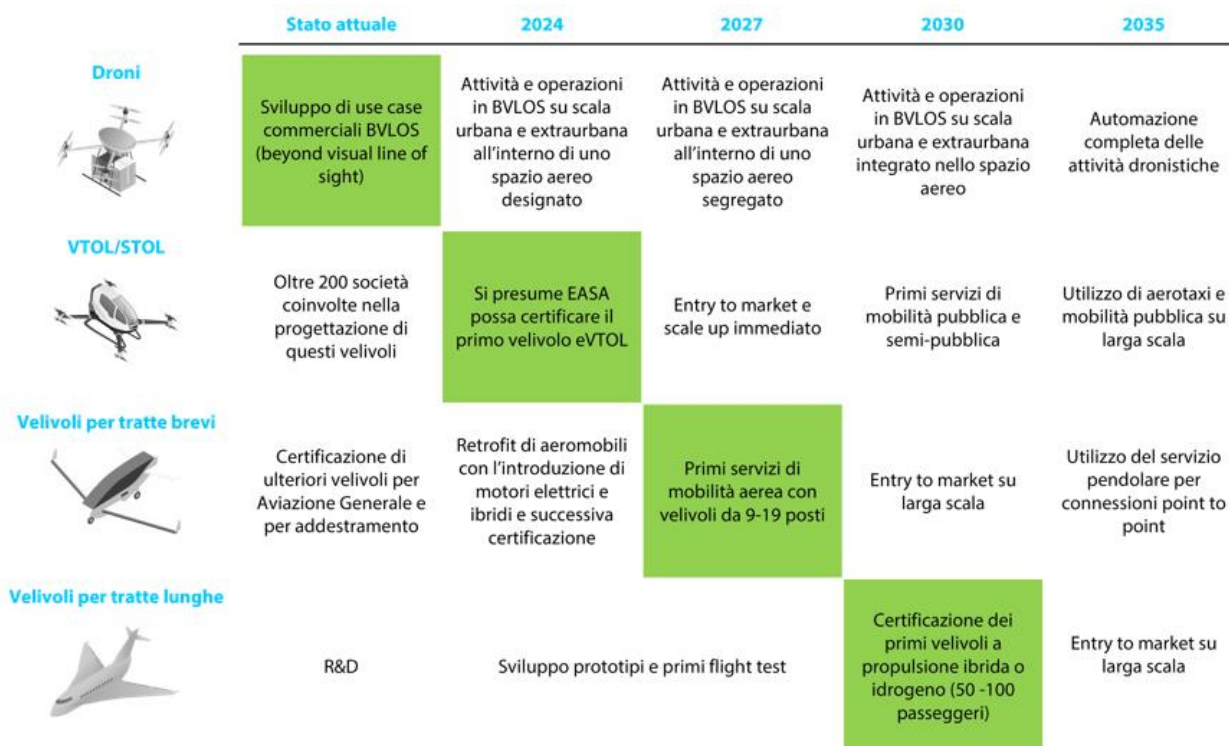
| | Stato attuale | 2024 | 2027 | 2030 | 2035 |
|---|---|---|---|---|---|
| Droni | Sviluppo di use case commerciali BVLOS (beyond visual line of sight) | Attività e operazioni in BVLOS su scala urbana e extraurbana all'interno di uno spazio aereo designato | Attività e operazioni in BVLOS su scala urbana e extraurbana all'interno di uno spazio aereo segregato | Attività e operazioni in BVLOS su scala urbana e extraurbana integrato nello spazio aereo | Automazione completa delle attività dronistiche |
| VTOL/STOL | Oltre 200 società coinvolte nella progettazione di questi velivoli | Si presume EASA possa certificare il primo velivolo eVTOL | Entry to market e scale up immediato | Primi servizi di mobilità pubblica e semi-pubblica | Utilizzo di aerotaxi e mobilità pubblica su larga scala |
| Velivoli per tratte brevi | Certificazione di ulteriori velivoli per Aviazione Generale e per addestramento | Retrofit di aeromobili con l'introduzione di motori elettrici e ibridi e successiva certificazione | Primi servizi di mobilità aerea con velivoli da 9-19 posti | Entry to market su larga scala | Utilizzo del servizio pendolare per connessioni point to point |
| Velivoli per tratte lunghe | R&D | Sviluppo prototipi e primi flight test | | Certificazione dei primi velivoli a propulsione ibrida o idrogeno (50 -100 passeggeri) | Entry to market su larga scala |